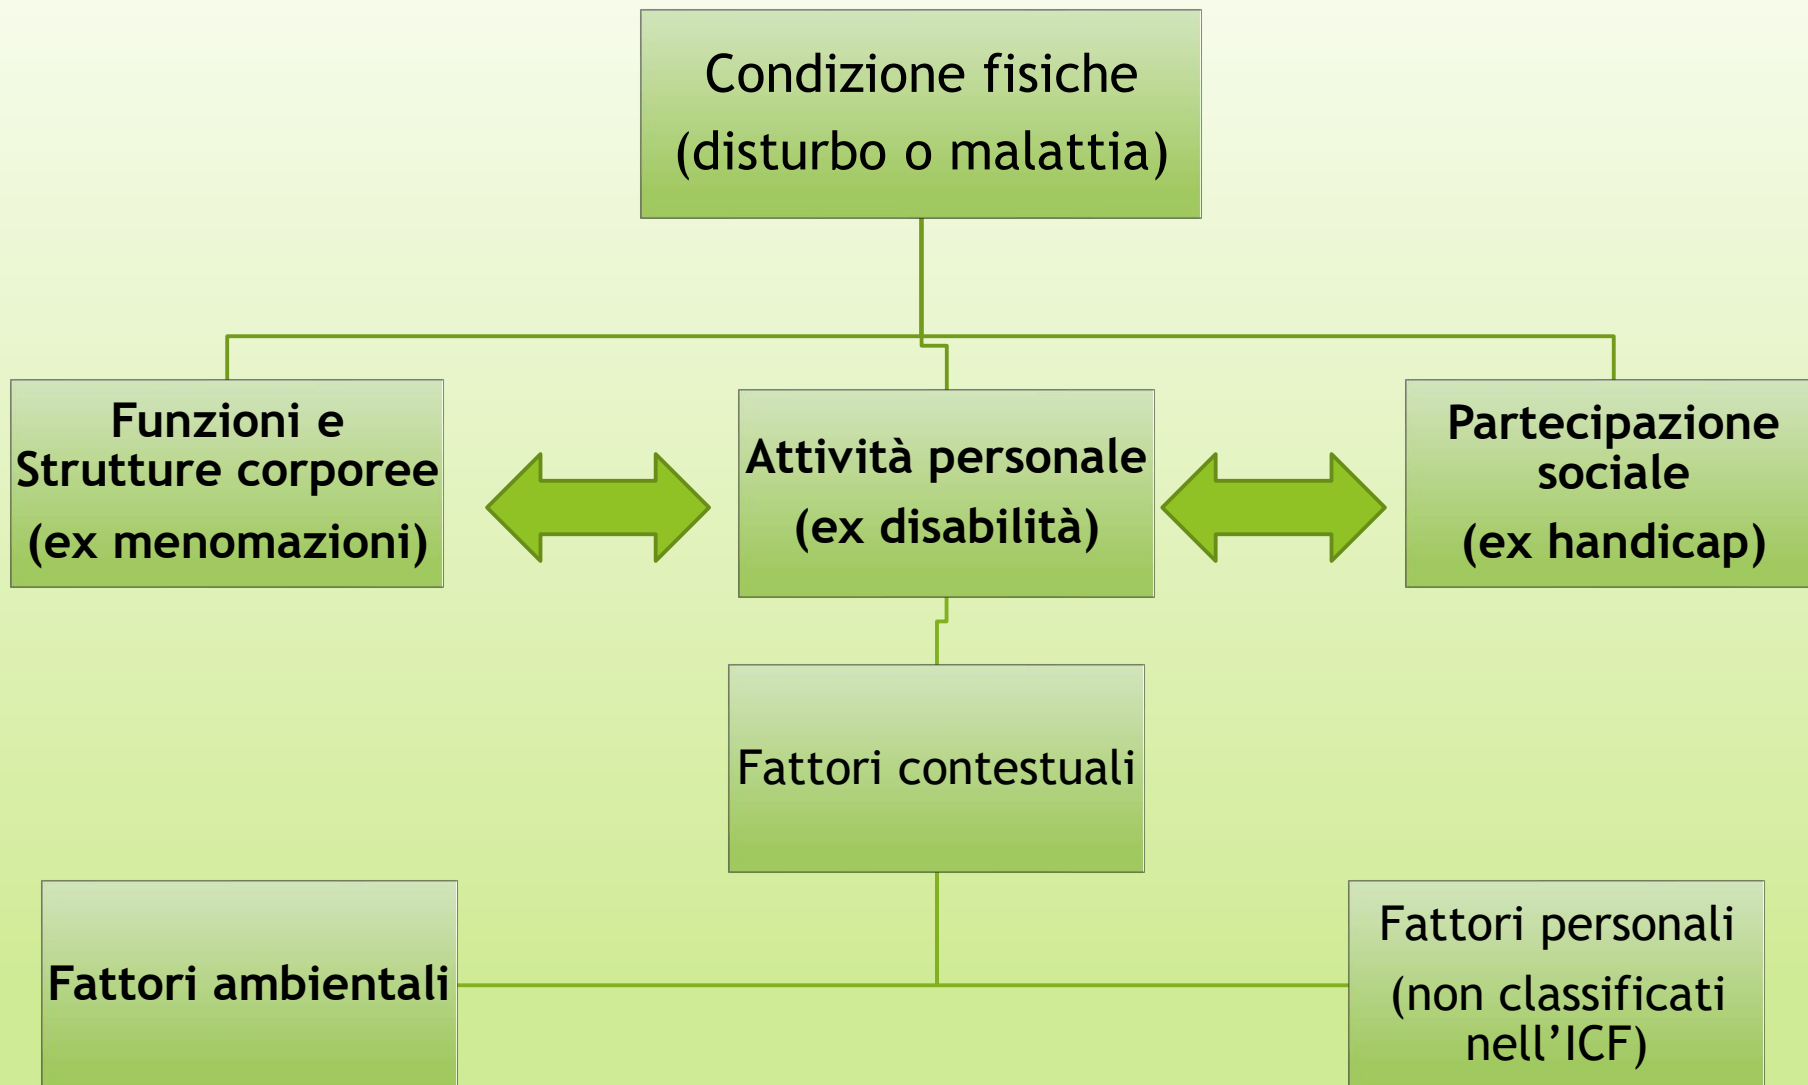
Condizione fisiche
(disturbo o malattia)

Funzioni e
Strutture corporee
(ex menomazioni)

Attività personale
(ex disabilità)

Partecipazione
sociale
(ex handicap)

Fattori contestuali

Fattori ambientali

Fattori personali
(non classificati
nell'ICF)